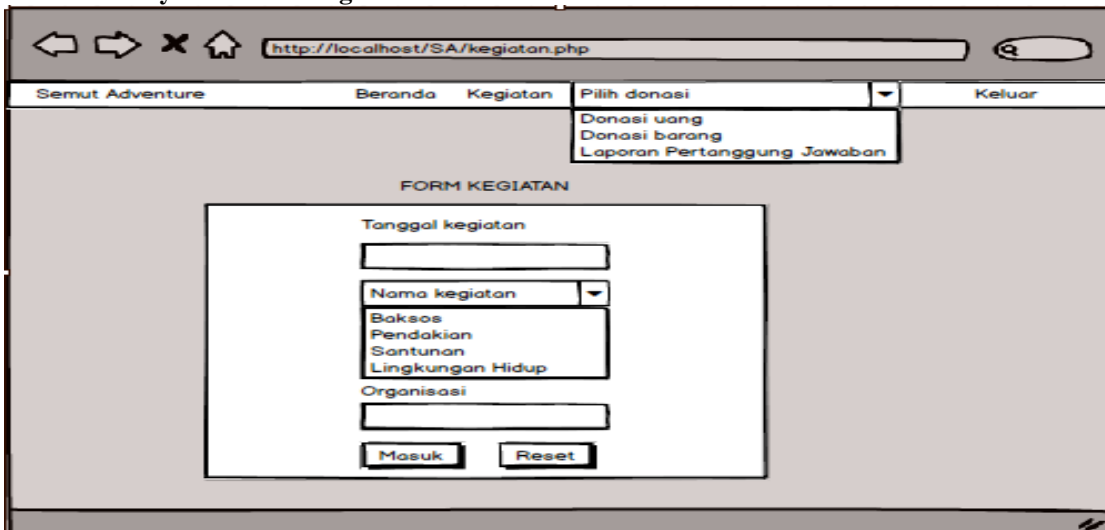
http://localhost/SA/kegiatan.php

Semut Adventure Beranda Kegiatan Pilih donasi Keluar

Donasi uang
Donasi barang
Laporan Pertanggung Jawaban

FORM KEGIATAN

Tanggal kegiatan

Nama kegiatan

Baksos
Pendakian
Santunan
Lingkungan Hidup

Organisasi

Masuk Reset